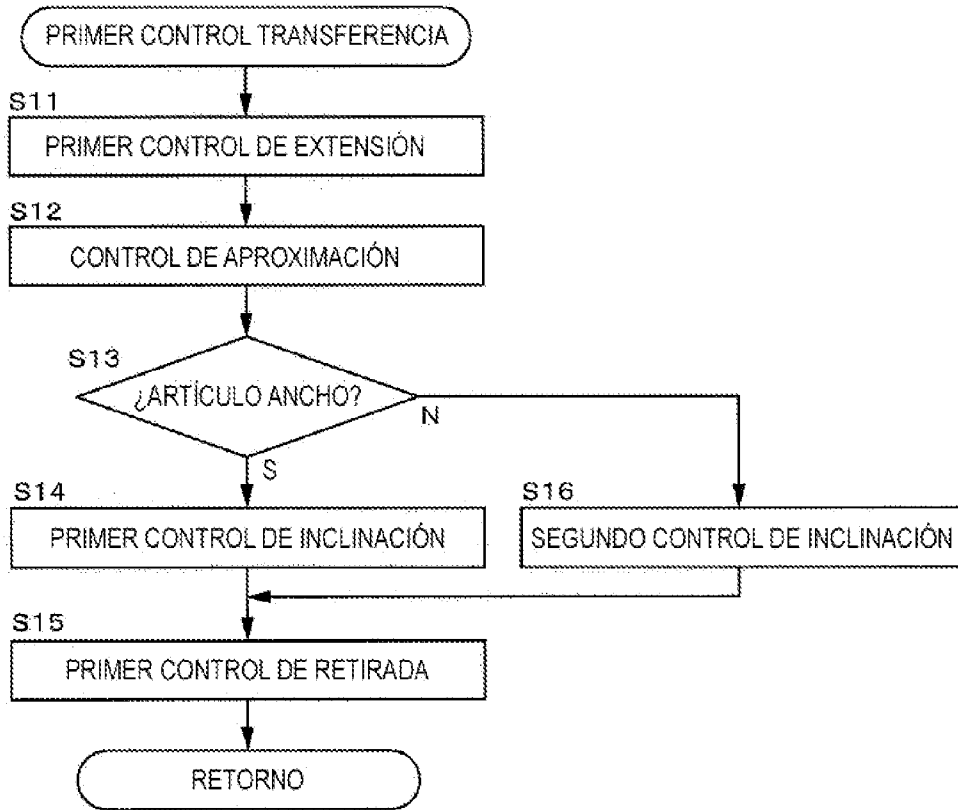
PRIMER CONTROL TRANSFERENCIA

S11

PRIMER CONTROL DE EXTENSIÓN

S12

CONTROL DE APROXIMACIÓN

S13

¿ARTÍCULO ANCHO?

N

S

S14

PRIMER CONTROL DE INCLINACIÓN

S16

SEGUNDO CONTROL DE INCLINACIÓN

S15

PRIMER CONTROL DE RETIRADA

RETORNO